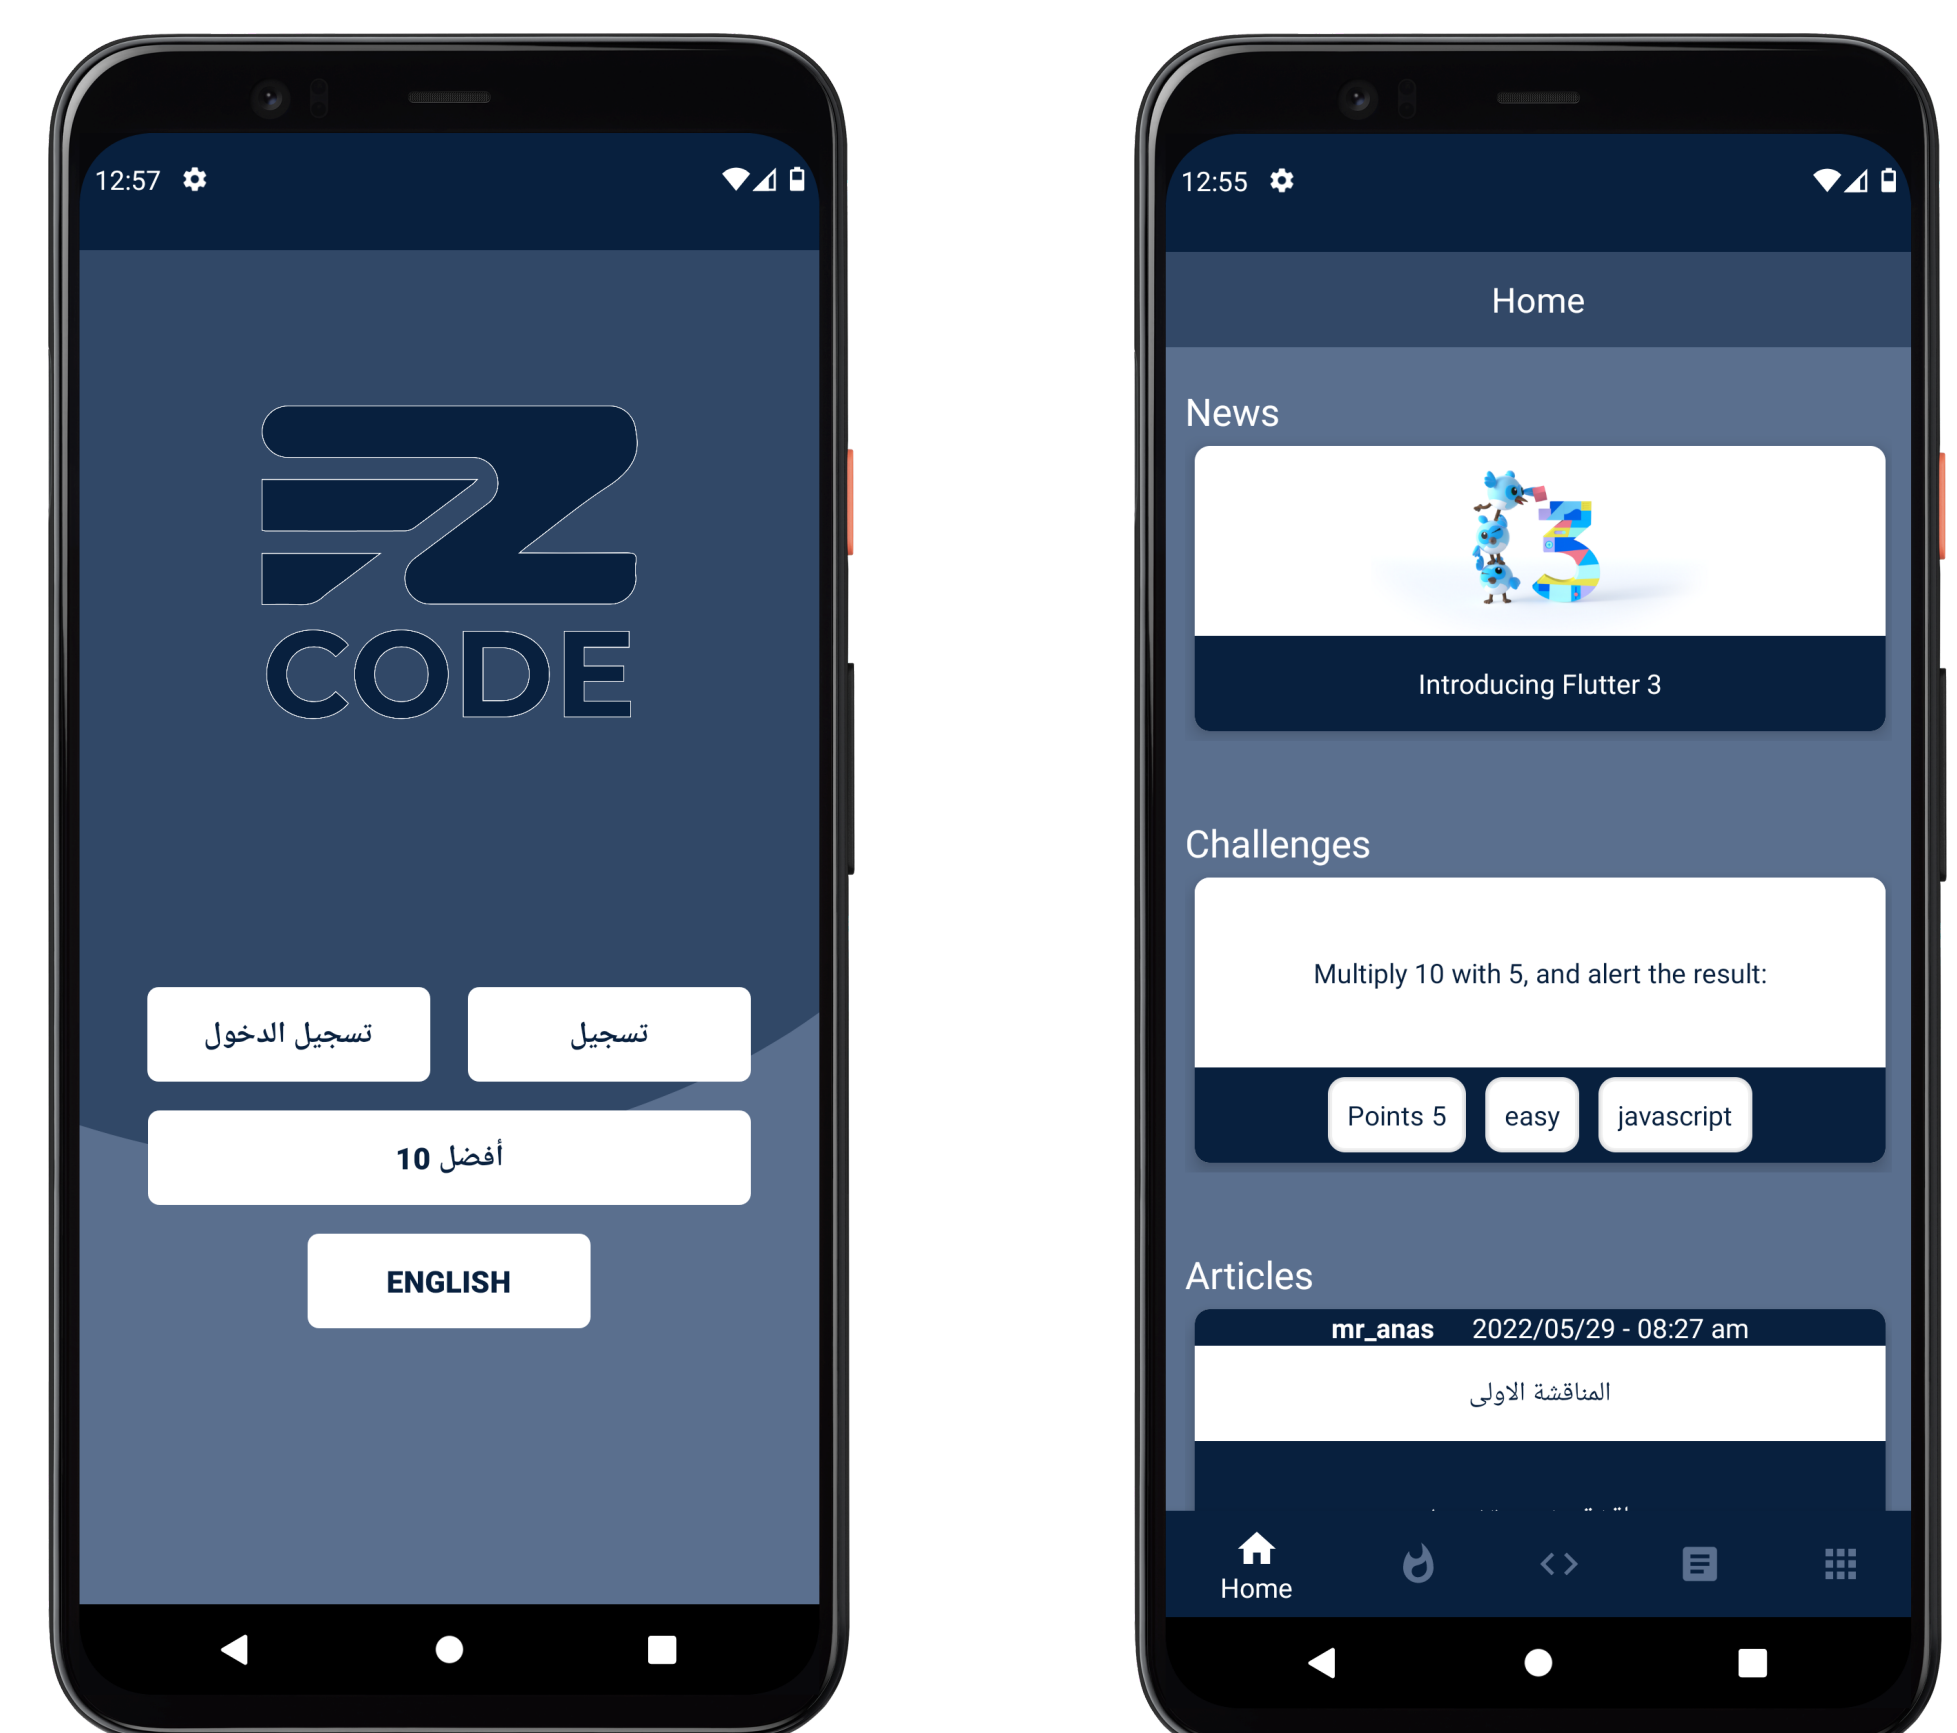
12:57

CODE

تسجيل الدخول

تسجيل

أفضل 10

ENGLISH

12:55

Home

News

Introducing Flutter 3

Challenges

Multiply 10 with 5, and alert the result:

Points 5

easy

javascript

Articles

mr_anas 2022/05/29 - 08:27 am

المناقشة الاولى

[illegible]

Home